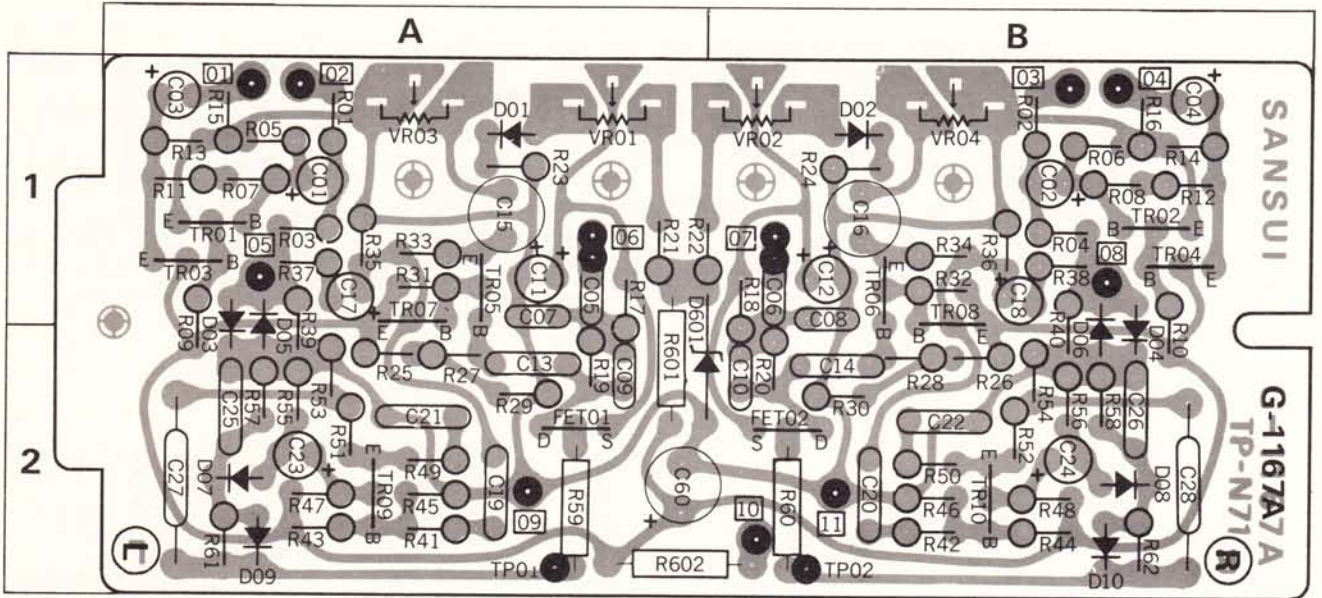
A
B
1
2
SANSUI
G-1167A
TP-N71A
01
02
03
04
05
06
07
08
09
10
11
C03
R15
R01
R05
R13
C01
R11
R07
E B
TR01
E B
TR03
R03
R35
R37
C17
R09
D03
D05
R39
VR03
VR01
VR02
VR04
D01
D02
R23
R24
C15
C16
R33
R31
TR07
TR05
E B
R21
R22
C11
C05
C06
C12
R17
R18
D601
R601
C07
C08
C13
C14
C09
C10
R19
R20
R25
R27
R29
R30
R28
R26
FET01
D S
FET02
S D
C21
C22
R53
R51
R55
R57
C25
C23
C27
D07
R61
D09
R47
R43
R49
R45
R41
TR09
C19
R59
C60
R60
R602
TP01
TP02
C20
R50
R46
R42
TR10
C24
R52
R54
R56
R58
C26
C28
D08
R48
R44
R62
D10
R02
R16
C04
R06
R14
C02
R08
R12
TR02
B E
TR04
B E
R04
R36
R34
R32
TR06
TR08
B E
C18
R38
R40
D06
D04
R10
L
R